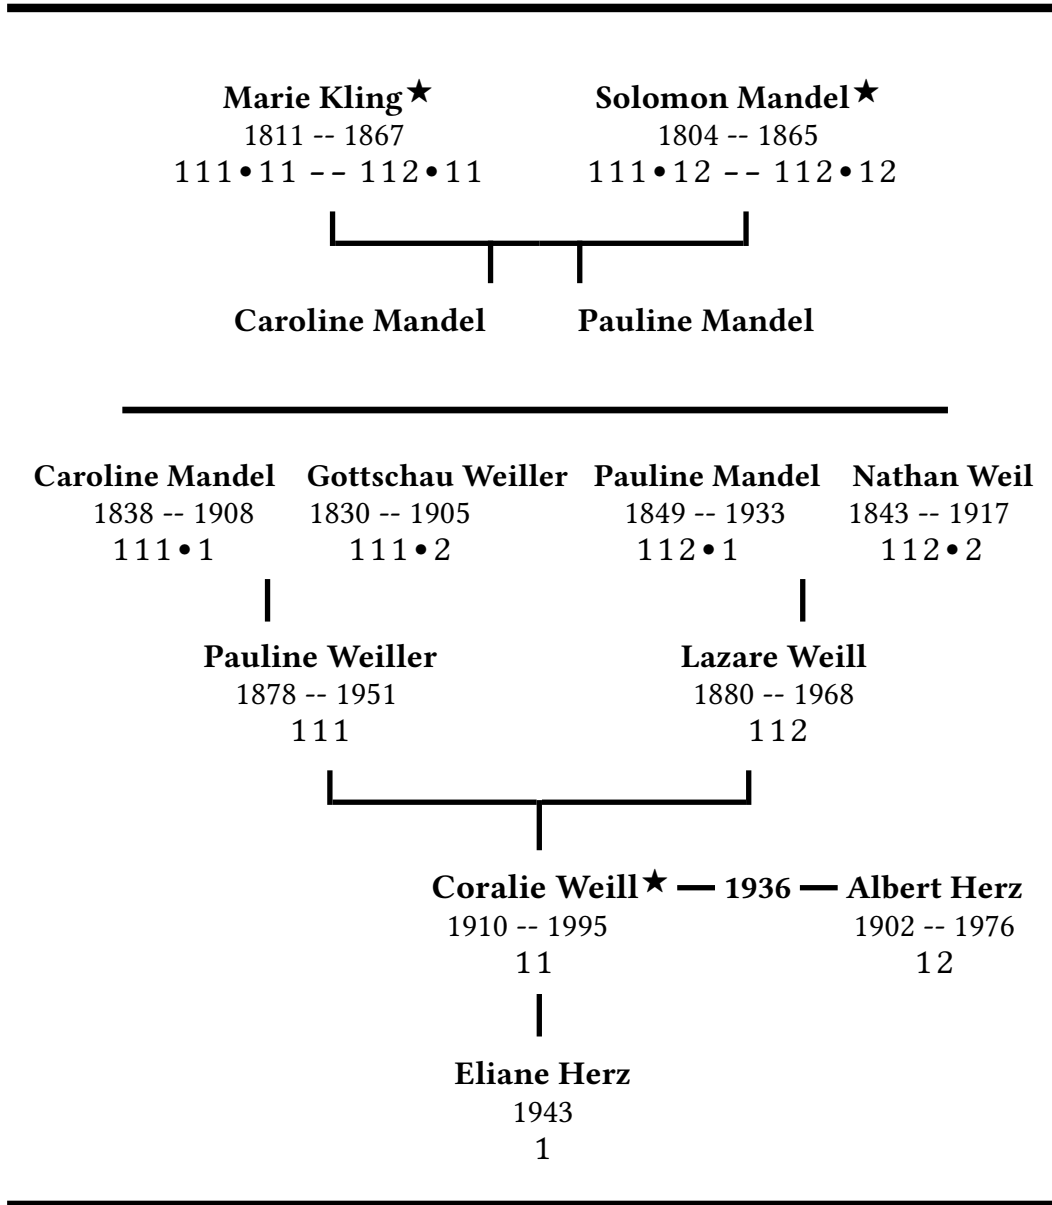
**Marie Kling★**
1811 -- 1867
111•11 -- 112•11

**Solomon Mandel★**
1804 -- 1865
111•12 -- 112•12

**Caroline Mandel**

**Pauline Mandel**

**Caroline Mandel**
1838 -- 1908
111•1

**Gottschau Weiller**
1830 -- 1905
111•2

**Pauline Mandel**
1849 -- 1933
112•1

**Nathan Weil**
1843 -- 1917
112•2

**Pauline Weiller**
1878 -- 1951
111

**Lazare Weill**
1880 -- 1968
112

**Coralie Weill★** — **1936** — **Albert Herz**
1910 -- 1995
11

1902 -- 1976
12

**Eliane Herz**
1943
1